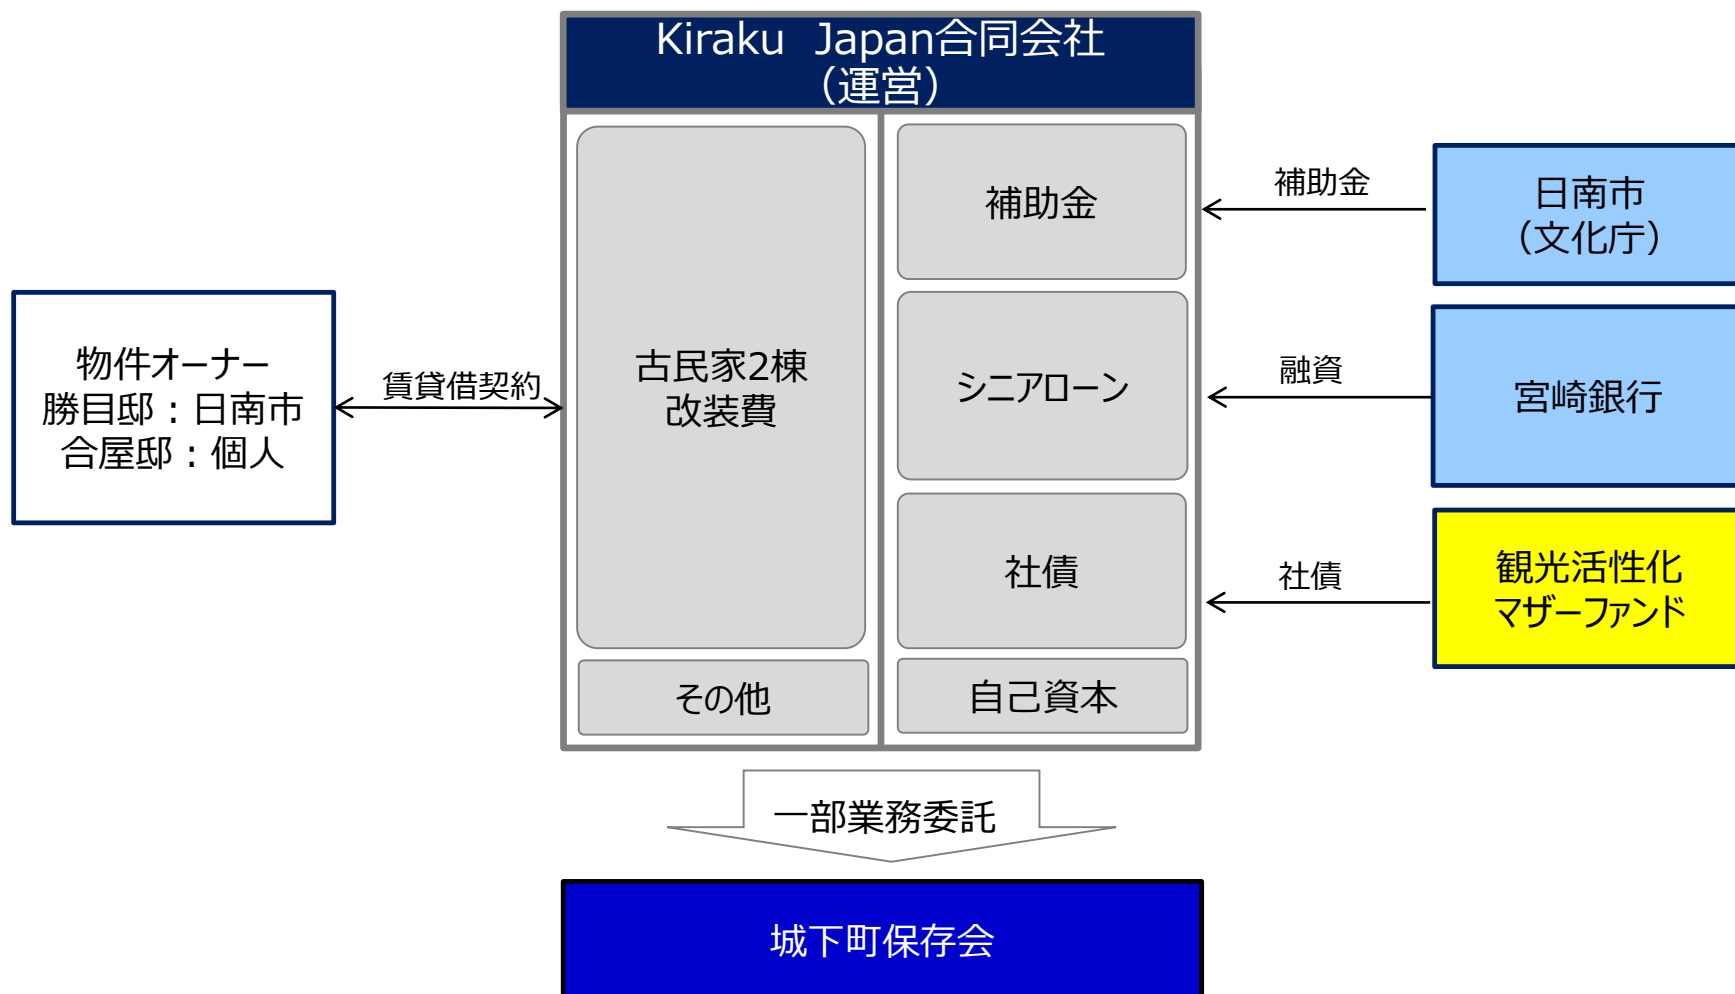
Kiraku Japan合同会社
(運営)

物件オーナー
勝目邸:日南市
合屋邸:個人

賃貸借契約

古民家2棟
改装費

その他

補助金

シニアローン

社債

自己資本

補助金

日南市
(文化庁)

融資

宮崎銀行

社債

観光活性化
マザーファンド

一部業務委託

城下町保存会